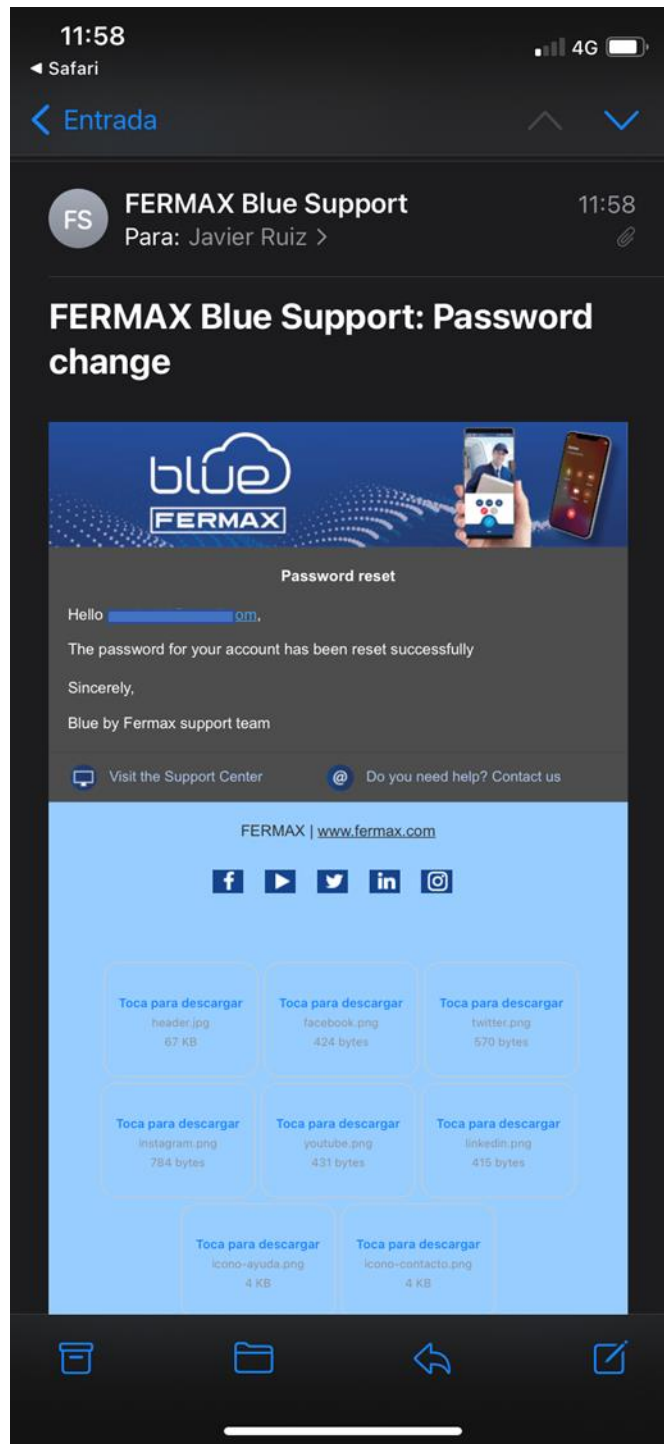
11:58
◀ Safari
4G

Entrada

FS
FERMAX Blue Support
Para: Javier Ruiz >
11:58

FERMAX Blue Support: Password change

blue
FERMAX

Password reset

Hello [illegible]om,

The password for your account has been reset successfully

Sincerely,

Blue by Fermax support team

Visit the Support Center
Do you need help? Contact us

FERMAX | www.fermax.com

Toca para descargar
header.jpg
67 KB

Toca para descargar
facebook.png
424 bytes

Toca para descargar
twitter.png
570 bytes

Toca para descargar
instagram.png
784 bytes

Toca para descargar
youtube.png
431 bytes

Toca para descargar
linkedin.png
415 bytes

Toca para descargar
icono-ayuda.png
4 KB

Toca para descargar
icono-contacto.png
4 KB